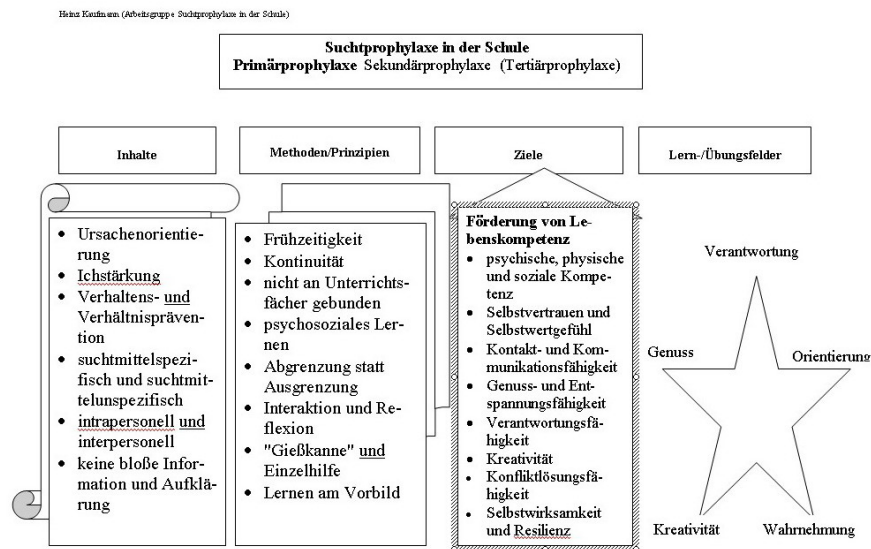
Heinz Kaufmann (Arbeitsgruppe Suchtprophylaxe in der Schule)

**Suchtprophylaxe in der Schule**
**Primärprophylaxe** Sekundärprophylaxe (Tertiärprophylaxe)

Inhalte

Methoden/Prinzipien

Ziele

Lern-/Übungsfelder

- Ursachenorientierung
- Ichstärkung
- Verhaltens- und Verhältnisprävention
- suchtmittelspezifisch und suchtmittelunspezifisch
- intrapersonell und interpersonell
- keine bloße Information und Aufklärung

- Frühzeitigkeit
- Kontinuität
- nicht an Unterrichtsfächer gebunden
- psychosoziales Lernen
- Abgrenzung statt Ausgrenzung
- Interaktion und Reflexion
- "Gießkanne" und Einzelhilfe
- Lernen am Vorbild

**Förderung von Lebenskompetenz**
- psychische, physische und soziale Kompetenz
- Selbstvertrauen und Selbstwertgefühl
- Kontakt- und Kommunikationsfähigkeit
- Genuss- und Entspannungsfähigkeit
- Verantwortungsfähigkeit
- Kreativität
- Konfliktlösungsfähigkeit
- Selbstwirksamkeit und Resilienz

Verantwortung

Genuss

Orientierung

Kreativität

Wahrnehmung